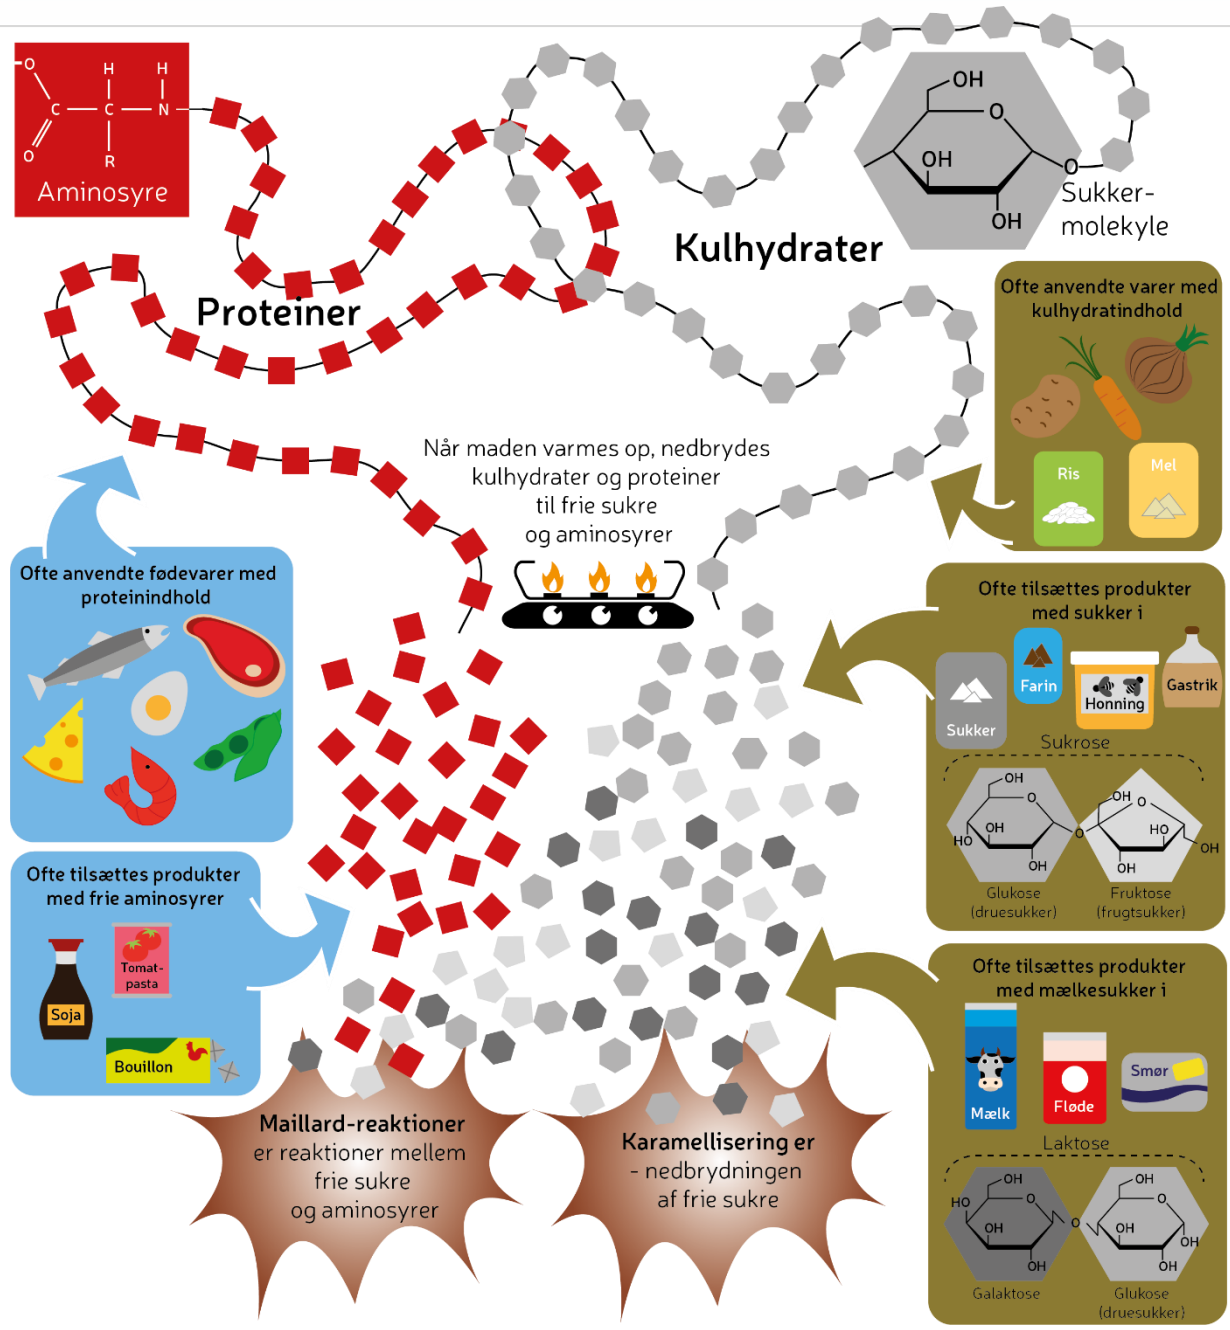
O
H H
C — C — N
O
R
Aminosyre

Proteiner

OH
O
OH
OH
O
Sukker-
molekyle

Kulhydrater

Ofte anvendte varer med kulhydratindhold

Ris

Mel

Når maden varmes op, nedbrydes kulhydrater og proteiner til frie sukre og aminosyrer

Ofte anvendte fødevarer med proteinindhold

Ofte tilsættes produkter med sukker i

Sukker

Farin

Honning

Gastrik

Sukrose

OH
O
HO
OH
OH
O
OH
O
HO
OH
OH

Glukose
(druesukker)

Fruktose
(frugtsukker)

Ofte tilsættes produkter med frie aminosyrer

Soja

Tomat-
pasta

Bouillon

Ofte tilsættes produkter med mælkesukker i

Mælk

Fløde

Smør

Laktose

OH
O
HO
OH
OH
O
OH
O
OH
OH

Galaktose

Glukose
(druesukker)

Maillard-reaktioner er reaktioner mellem frie sukre og aminosyrer

Karamellisering er - nedbrydningen af frie sukre